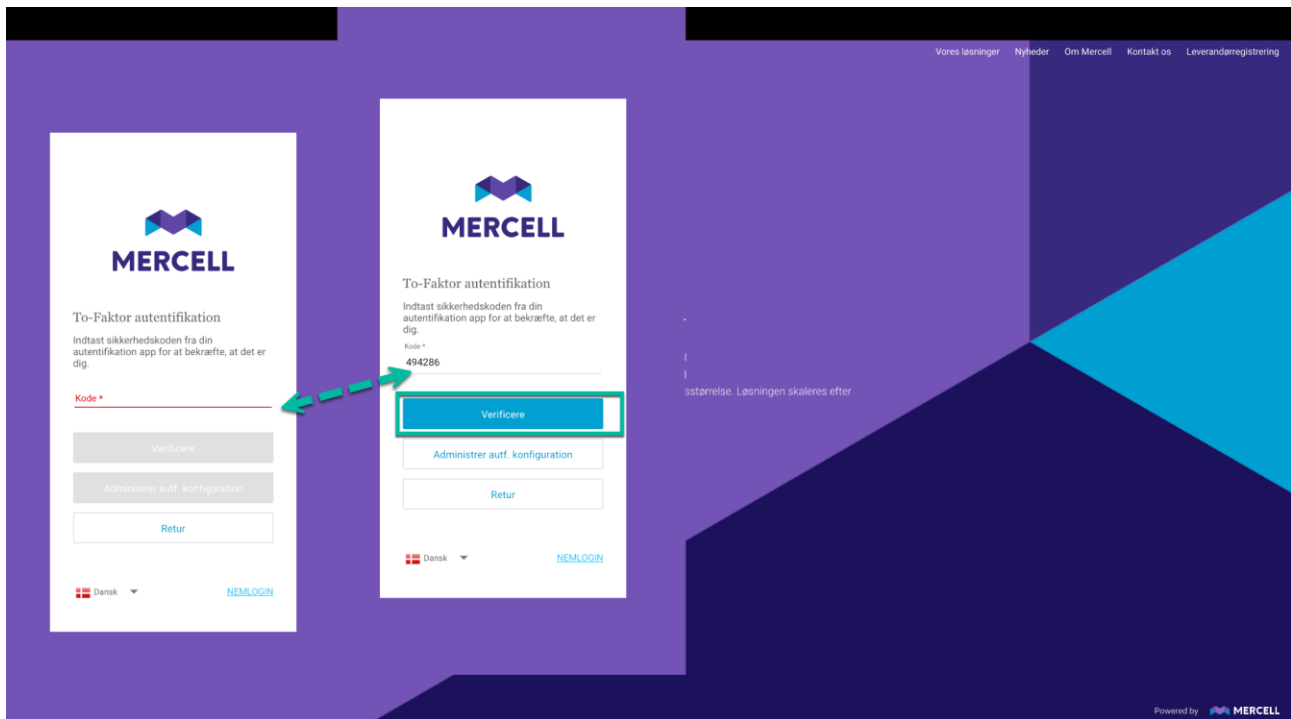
Vores løsninger Nyheder Om Mercell Kontakt os Leverandørregistrering

MERCELL

To-Faktor autentifikation

Indtast sikkerhedskoden fra din autentifikation app for at bekræfte, at det er dig.

Kode *

Verificere

Administrer autf. konfiguration

Retur

Dansk

NEMLOGIN

MERCELL

To-Faktor autentifikation

Indtast sikkerhedskoden fra din autentifikation app for at bekræfte, at det er dig.

Kode *

494286

Verificere

Administrer autf. konfiguration

Retur

Dansk

NEMLOGIN

sstørrelse. Løsningen skaleres efter

Powered by MERCELL